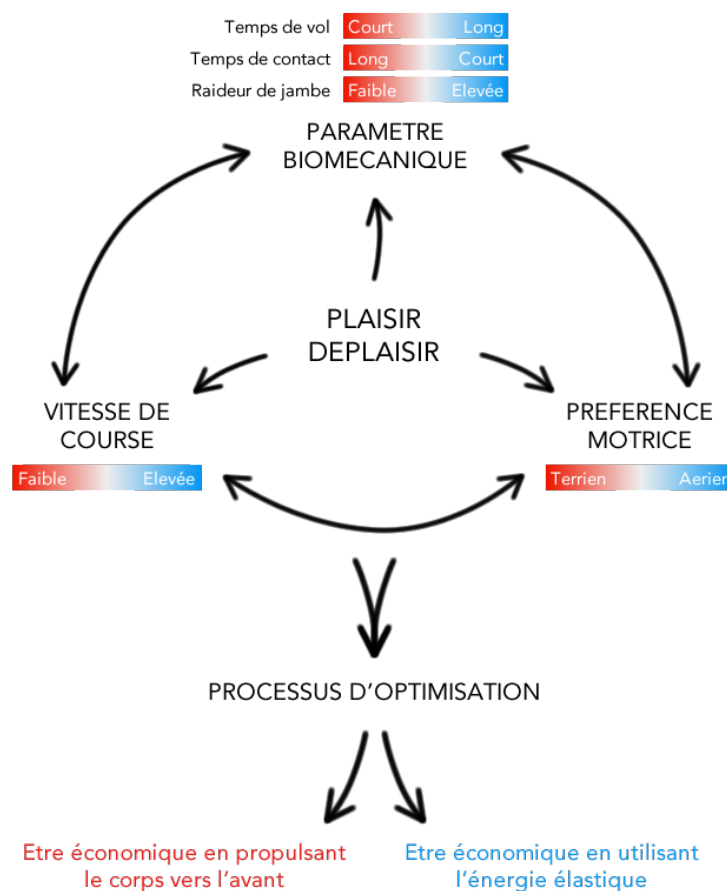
Temps de vol Court Long
Temps de contact Long Court
Raideur de jambe Faible Elevée

PARAMETRE BIOMECANIQUE

PLAISIR DEPLAISIR

VITESSE DE COURSE

Faible Elevée

PREFERENCE MOTRICE

Terrien Aerien

PROCESSUS D'OPTIMISATION

Etre économique en propulsant le corps vers l'avant

Etre économique en utilisant l'énergie élastique